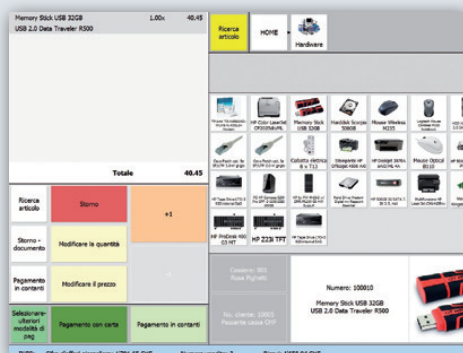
Memory Stick USB 32GB 1.00x 40.45
USB 2.0 Data Traveler R500

Totale 40.45

Ricerca articolo
Storno
+1
Storno - documento
Modificare la quantità
Pagamento in contanti
Modificare il prezzo
Selezionare ulteriori modalità di pag
Pagamento con carta
Pagamento in contanti

Ricerca articolo
HOME
Hardware

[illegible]
HP Color LaserJet CP2025dn/PE
Memory Stick USB 32GB
HardDisk Scorpio 500GB
Mouse Wireless M235
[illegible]
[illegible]
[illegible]
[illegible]
Cablotto elettrico 8 x T12
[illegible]
HP Deskjet 3070A
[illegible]
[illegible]
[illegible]
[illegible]
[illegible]
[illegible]
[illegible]
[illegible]
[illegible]
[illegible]
HP ProDesk 400 G3 MT
HP 22di TFT

Cassiere: 001
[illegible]
Nr. cliente: 10003
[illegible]

Numero: 100010
Memory Stick USB 32GB
USB 2.0 Data Traveler R500